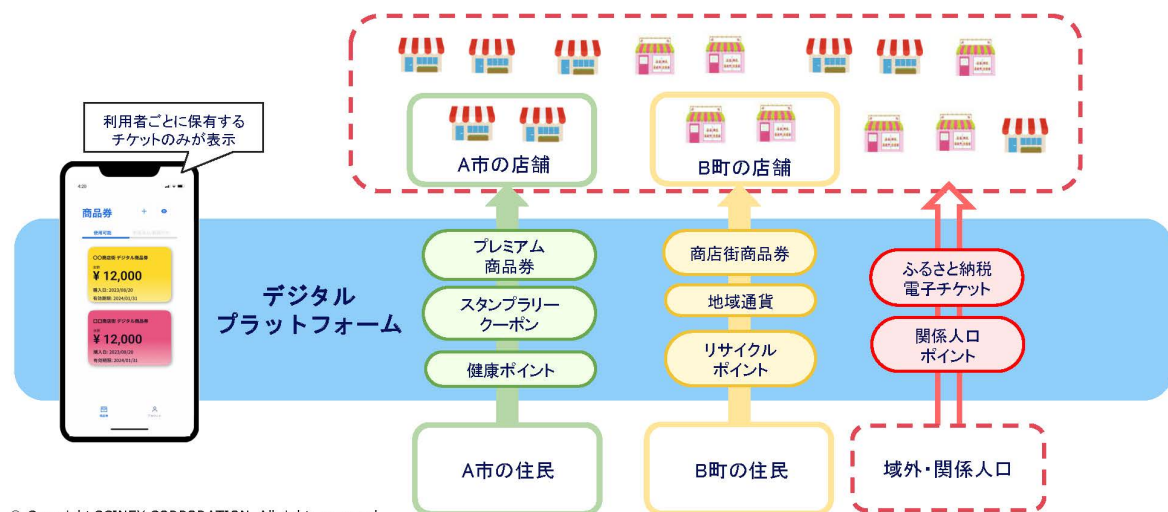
利用者ごとに保有するチケットのみが表示

商品券

〇〇商店街 デジタル商品券
¥ 12,000

□□商店街 デジタル商品券
¥ 12,000

デジタルプラットフォーム

A市の店舗

B町の店舗

プレミアム商品券

スタンプラリークーポン

健康ポイント

商店街商品券

地域通貨

リサイクルポイント

ふるさと納税電子チケット

関係人口ポイント

A市の住民

B町の住民

域外・関係人口

© Copyright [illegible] CORPORATION. All rights reserved.